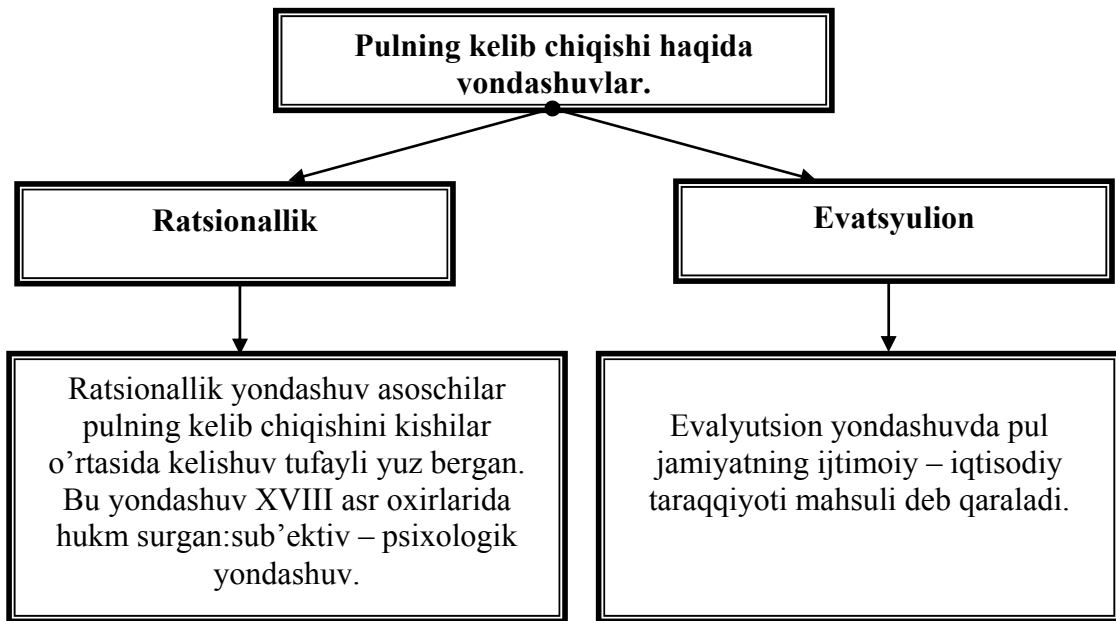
Pulning kelib chiqishi haqida vondashuvlar.

Ratsionallik

Evatsyulion

Ratsionallik yondashuv asoschilar pulning kelib chiqishini kishilar o'rtasida kelishuv tufayli yuz bergan. Bu yondashuv XVIII asr oxirlarida hukm surgan:sub'ektiv – psixologik yondashuv.

Evalyutsion yondashuvda pul jamiyatning ijtimoiy – iqtisodiy taraqqiyoti mahsuli deb qaraladi.